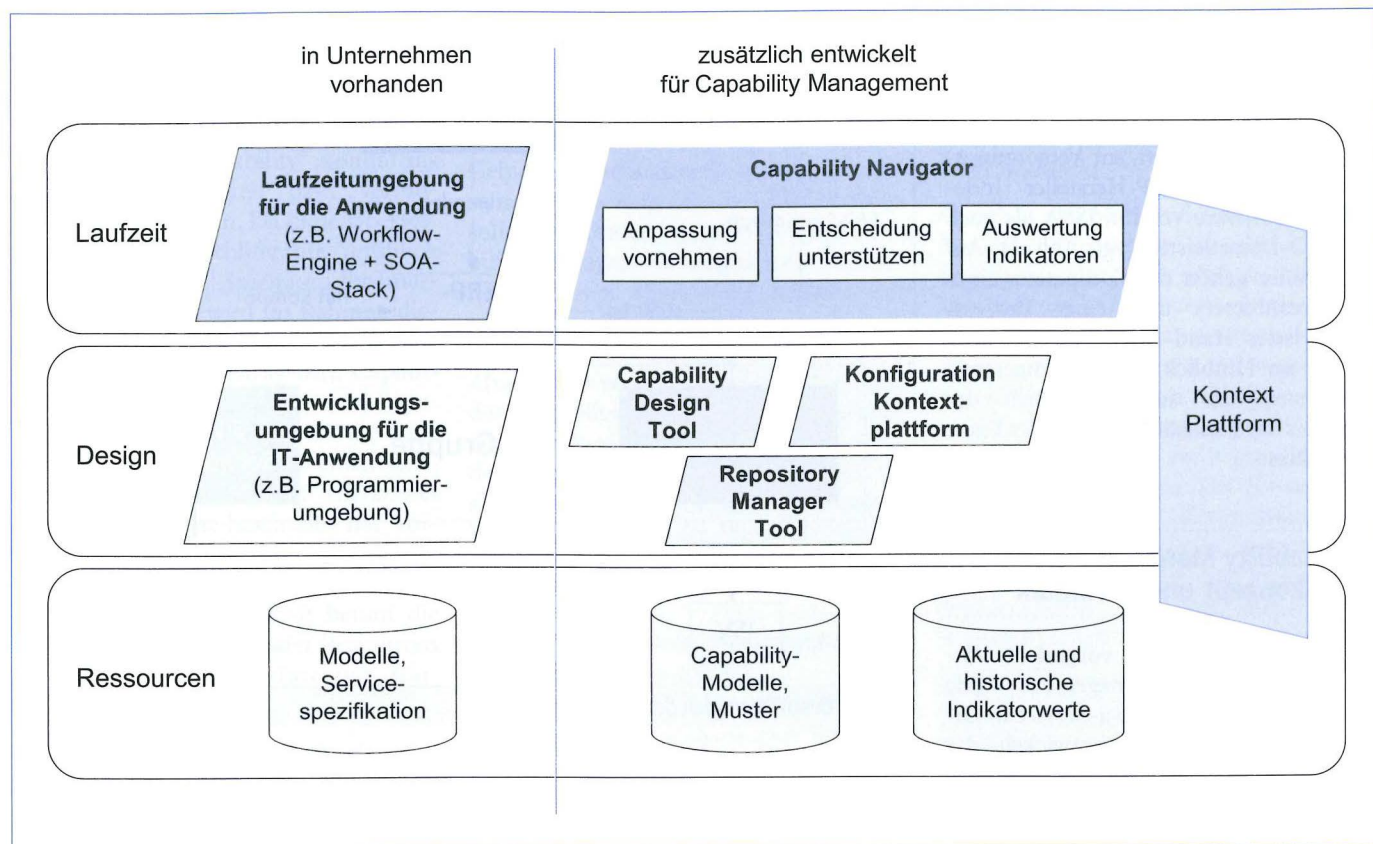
in Unternehmen vorhanden

zusätzlich entwickelt für Capability Management

Laufzeit

Laufzeitumgebung für die Anwendung (z.B. Workflow-Engine + SOA-Stack)

Capability Navigator

Anpassung vornehmen

Entscheidung unterstützen

Auswertung Indikatoren

Kontext Plattform

Design

Entwicklungsumgebung für die IT-Anwendung (z.B. Programmierumgebung)

Capability Design Tool

Konfiguration Kontextplattform

Repository Manager Tool

Ressourcen

Modelle, Servicespezifikation

Capability-Modelle, Muster

Aktuelle und historische Indikatorwerte